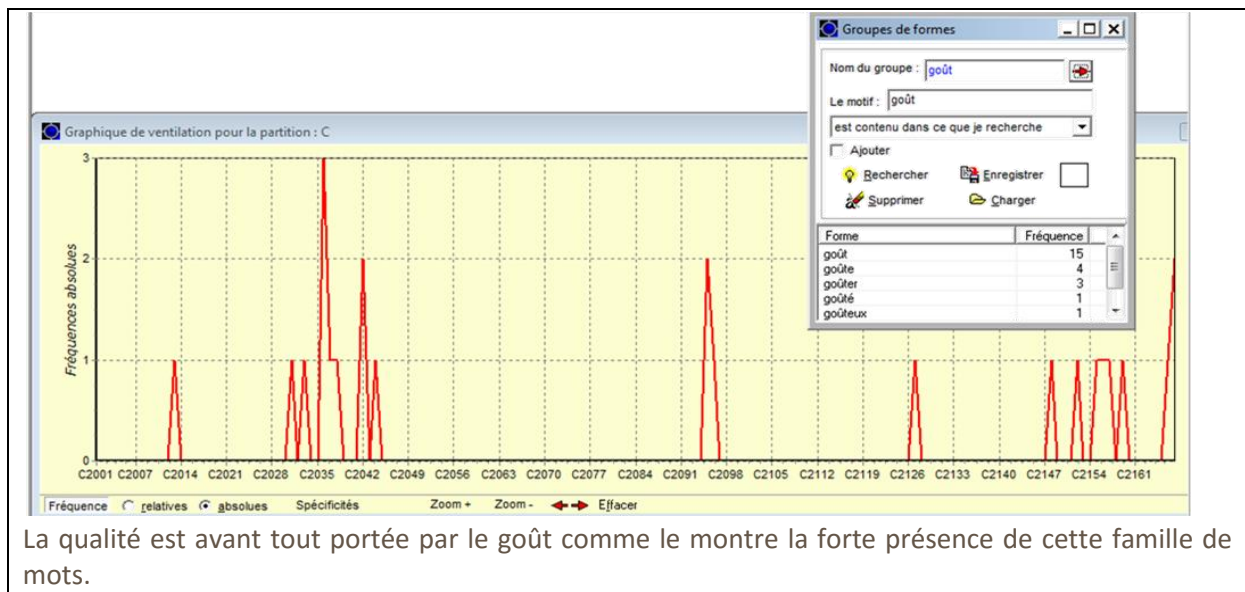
Groupes de formes

Nom du groupe : goût

Le motif : goût

est contenu dans ce que je recherche

Ajouter

Rechercher Enregistrer

Supprimer Charger

| Forme | Fréquence |
|---|---|
| goût | 15 |
| goûte | 4 |
| goûter | 3 |
| goûté | 1 |
| goûteux | 1 |

Graphique de ventilation pour la partition : C

Fréquences absolues

3
2
1
0

C2001 C2007 C2014 C2021 C2028 C2035 C2042 C2049 C2056 C2063 C2070 C2077 C2084 C2091 C2098 C2105 C2112 C2119 C2126 C2133 C2140 C2147 C2154 C2161

Fréquence relatives absolues Spécificités Zoom + Zoom - Effacer

La qualité est avant tout portée par le goût comme le montre la forte présence de cette famille de mots.